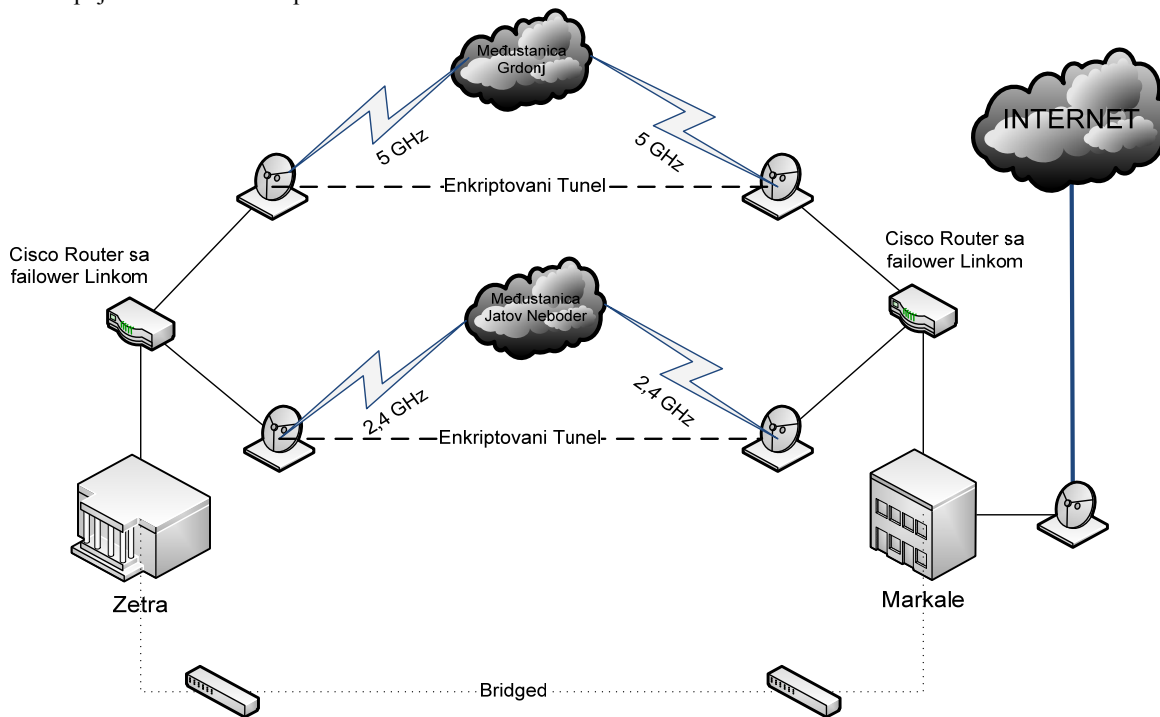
Međustanica Grdonj

INTERNET

5 GHz

5 GHz

Enkriptovani Tunel

Cisco Router sa failower Linkom

Cisco Router sa failower Linkom

Međustanica Jatov Neboder

2,4 GHz

2,4 GHz

Enkriptovani Tunel

Zetra

Markale

Bridged